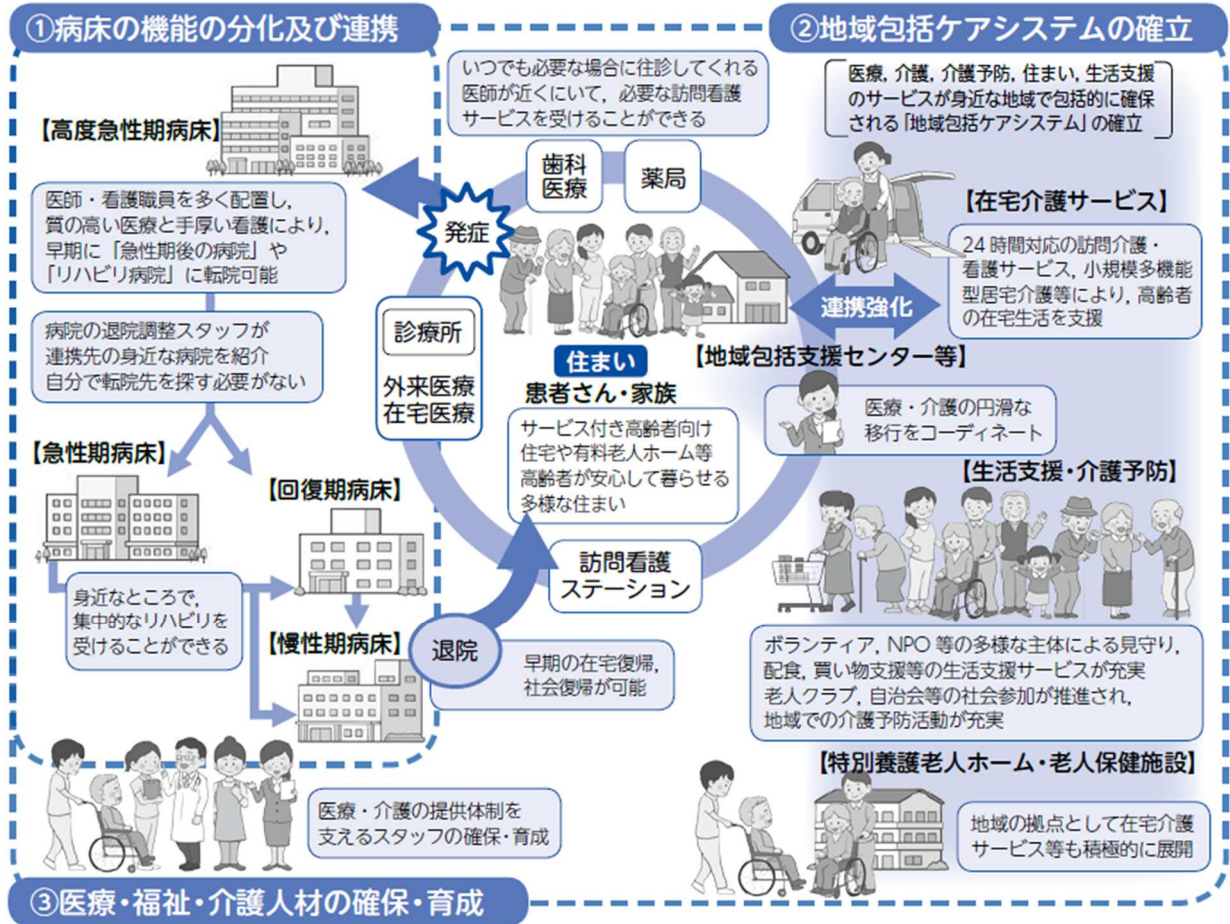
①病床の機能の分化及び連携

【高度急性期病床】

医師・看護職員を多く配置し，質の高い医療と手厚い看護により，早期に「急性期後の病院」や「リハビリ病院」に転院可能

病院の退院調整スタッフが連携先の身近な病院を紹介
自分で転院先を探す必要がない

【急性期病床】

【回復期病床】

身近なところで，集中的なリハビリを受けることができる

【慢性期病床】

いつでも必要な場合に往診してくれる医師が近くにいて，必要な訪問看護サービスを受けることができる

歯科医療

薬局

発症

診療所

外来医療
在宅医療

住まい
患者さん・家族

サービス付き高齢者向け住宅や有料老人ホーム等
高齢者が安心して暮らせる多様な住まい

訪問看護ステーション

退院

早期の在宅復帰，社会復帰が可能

②地域包括ケアシステムの確立

医療，介護，介護予防，住まい，生活支援のサービスが身近な地域で包括的に確保される「地域包括ケアシステム」の確立

【在宅介護サービス】

24 時間対応の訪問介護・看護サービス，小規模多機能型居宅介護等により，高齢者の在宅生活を支援

連携強化

【地域包括支援センター等】

医療・介護の円滑な移行をコーディネート

【生活支援・介護予防】

ボランティア，NPO 等の多様な主体による見守り，配食，買い物支援等の生活支援サービスが充実
老人クラブ，自治会等の社会参加が推進され，地域での介護予防活動が充実

【特別養護老人ホーム・老人保健施設】

地域の拠点として在宅介護サービス等も積極的に展開

医療・介護の提供体制を支えるスタッフの確保・育成

③医療・福祉・介護人材の確保・育成